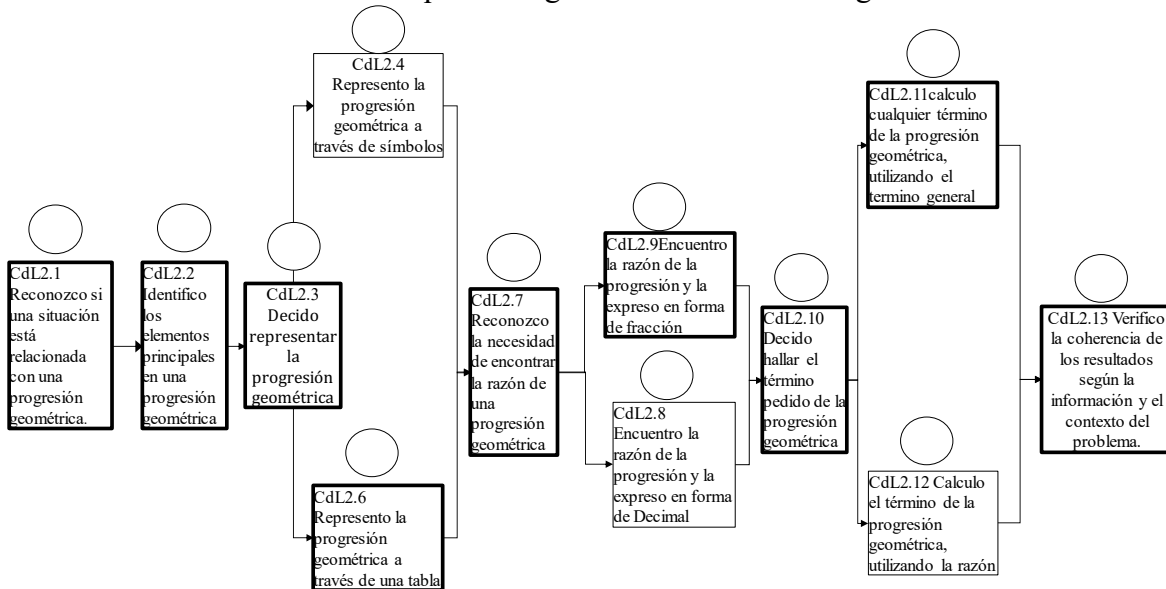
CdL2.1 Reconozco si una situación está relacionada con una progresión geométrica.

CdL2.2 Identifico los elementos principales en una progresión geométrica

CdL2.3 Decido representar la progresión geométrica

CdL2.4 Represento la progresión geométrica a través de símbolos

CdL2.6 Represento la progresión geométrica a través de una tabla

CdL2.7 Reconozco la necesidad de encontrar la razón de una progresión geométrica

CdL2.9Encuentro la razón de la progresión y la expreso en forma de fracción

CdL2.8 Encuentro la razón de la progresión y la expreso en forma de Decimal

CdL2.10 Decido hallar el término pedido de la progresión geométrica

CdL2.11calculo cualquier término de la progresión geométrica, utilizando el termino general

CdL2.12 Calculo el término de la progresión geométrica, utilizando la razón

CdL2.13 Verifico la coherencia de los resultados según la información y el contexto del problema.